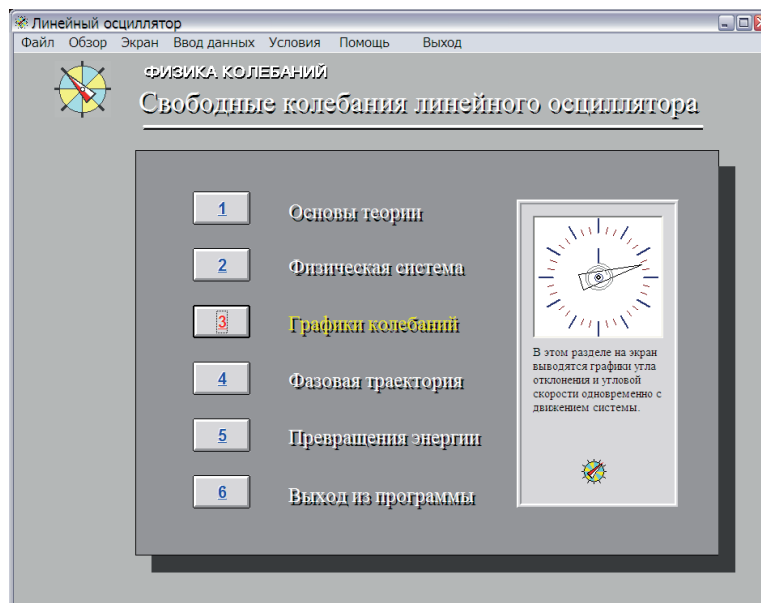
Линейный осциллятор
Файл Обзор Экран Ввод данных Условия Помощь Выход

ФИЗИКА КОЛЕБАНИЙ
Свободные колебания линейного осциллятора

1 Основы теории
2 Физическая система
3 Графики колебаний
4 Фазовая траектория
5 Превращения энергии
6 Выход из программы

В этом разделе на экран выводятся графики угла отклонения и угловой скорости одновременно с движением системы.